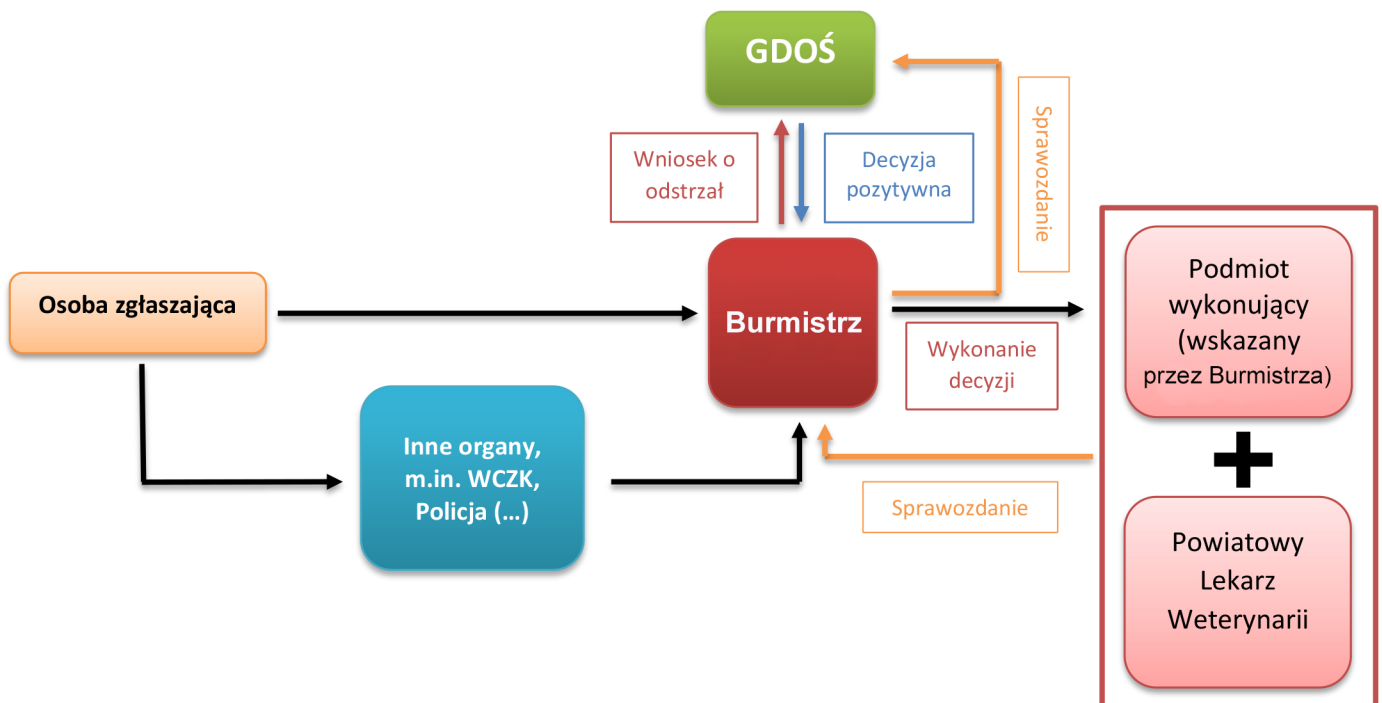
GDOŚ

Wniosek o odstrzał

Decyzja pozytywna

Sprawozdanie

Osoba zgłaszająca

Burmistrz

Wykonanie decyzji

Podmiot wykonujący (wskazany przez Burmistrza)

+

Powiatowy Lekarz Weterynarii

Inne organy, m.in. WCZK, Policja (…)

Sprawozdanie